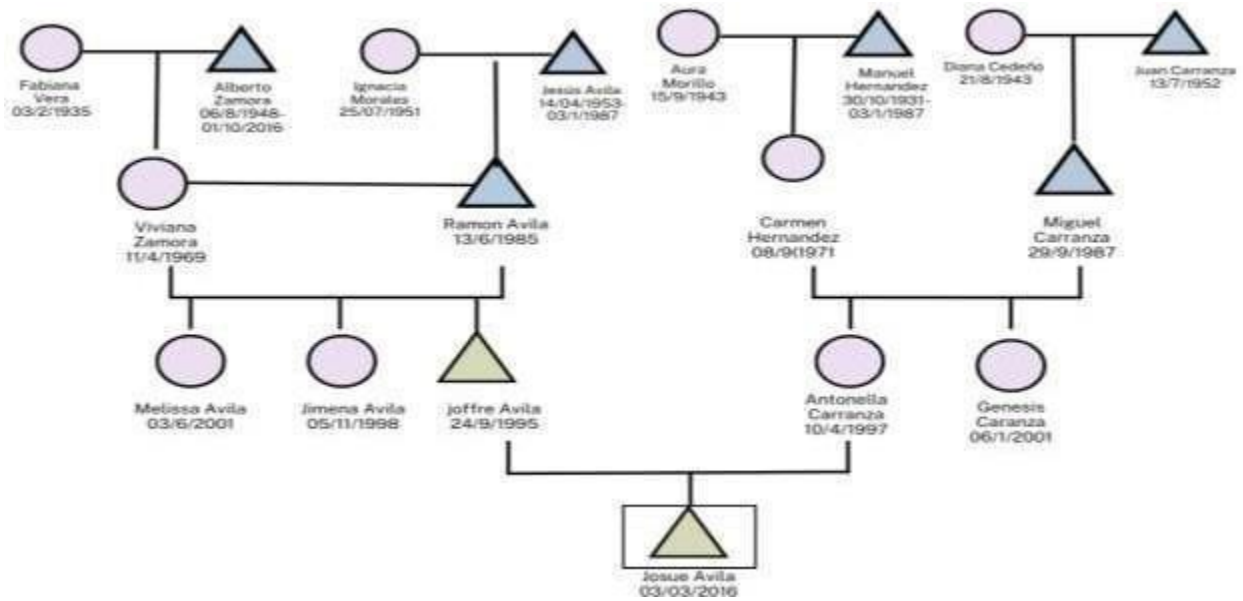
Fabiana Vera 03/2/1935

Alberto Zamora 06/8/1948-01/10/2016

Ignacia Morales 25/07/1951

Jesus Avila 14/04/1953-03/1/1987

Aura Morillo 15/9/1943

Manuel Hernandez 30/10/1931-03/1/1987

Diana Cedeño 21/8/1943

Juan Carranza 13/7/1952

Viviana Zamora 11/4/1969

Ramon Avila 13/6/1985

Carmen Hernandez 08/9(1971

Miguel Carranza 29/9/1987

Melissa Avila 03/6/2001

Jimena Avila 05/11/1998

joffre Avila 24/9/1995

Antonella Carranza 10/4/1997

Genesis Caranza 06/1/2001

Josue Avila 03/03/2016